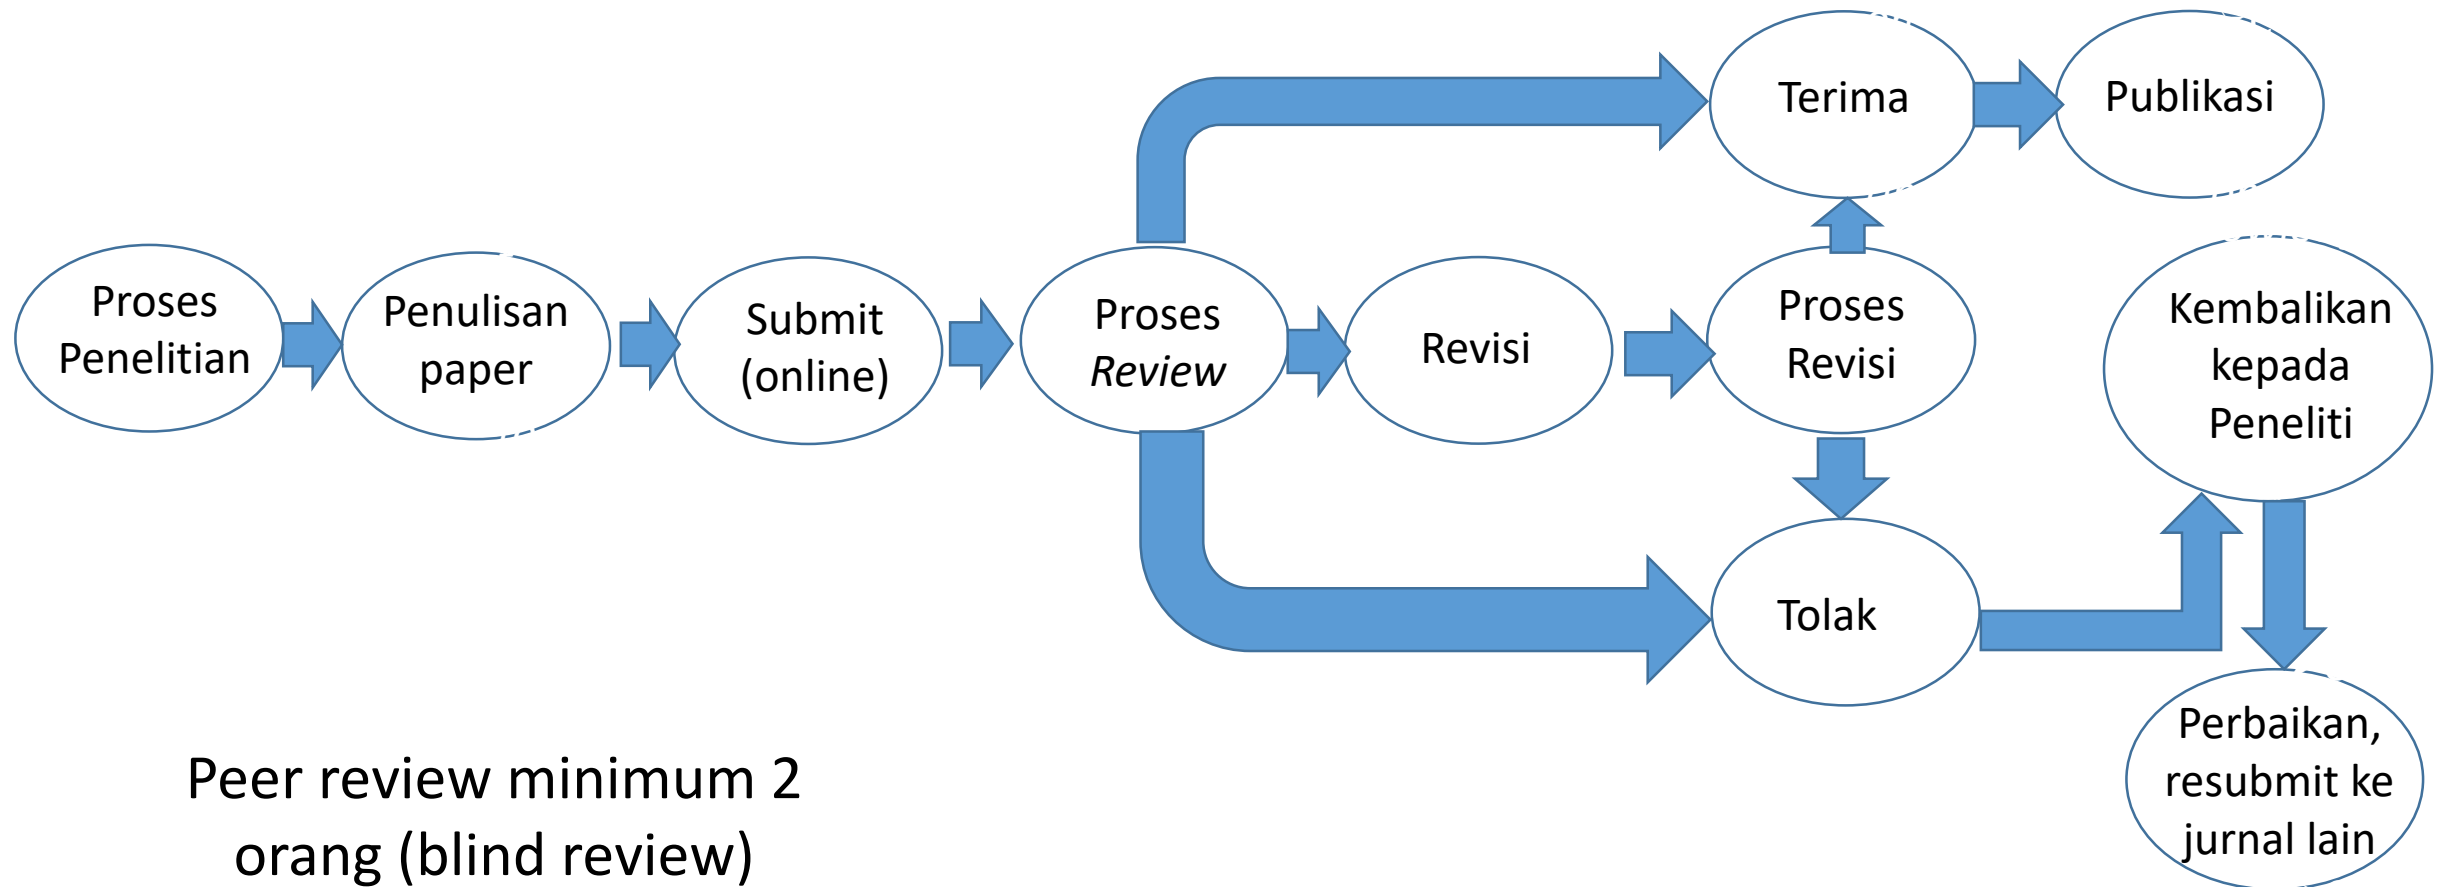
Proses Penelitian

Penulisan paper

Submit (online)

Proses *Review*

Terima

Publikasi

Revisi

Proses Revisi

Kembalikan kepada Peneliti

Tolak

Perbaikan, resubmit ke jurnal lain

Peer review minimum 2 orang (blind review)